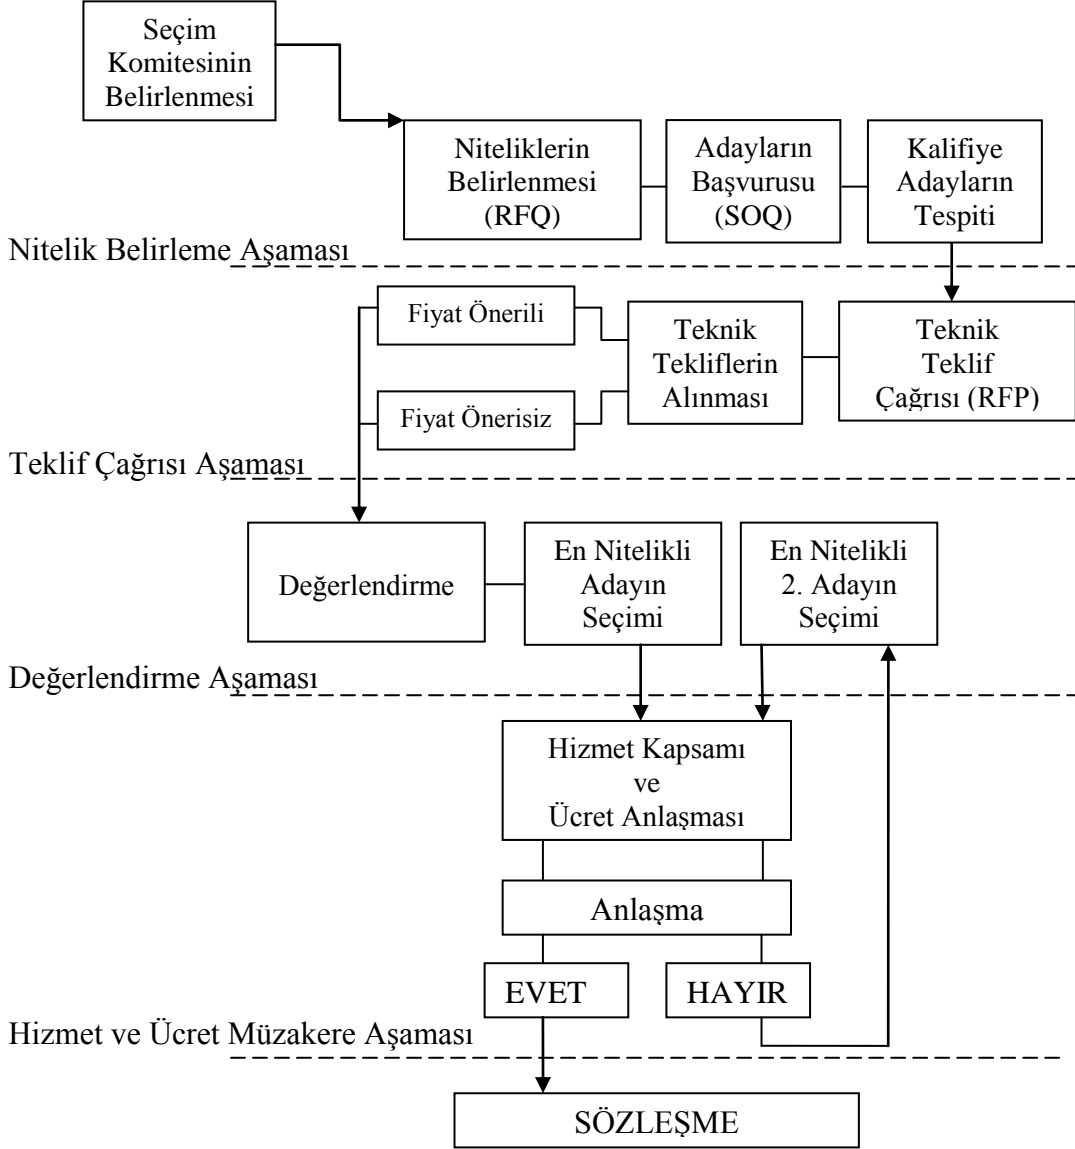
Seçim Komitesinin Belirlenmesi

Niteliklerin Belirlenmesi (RFQ)

Adayların Başvurusu (SOQ)

Kalifiye Adayların Tespiti

Nitelik Belirleme Aşaması

Fiyat Önerili

Teknik Tekliflerin Alınması

Teknik Teklif Çağrısı (RFP)

Fiyat Önerisiz

Teklif Çağrısı Aşaması

Değerlendirme

En Nitelikli Adayın Seçimi

En Nitelikli 2. Adayın Seçimi

Değerlendirme Aşaması

Hizmet Kapsamı ve Ücret Anlaşması

Anlaşma

EVET

HAYIR

Hizmet ve Ücret Müzakere Aşaması

SÖZLEŞME